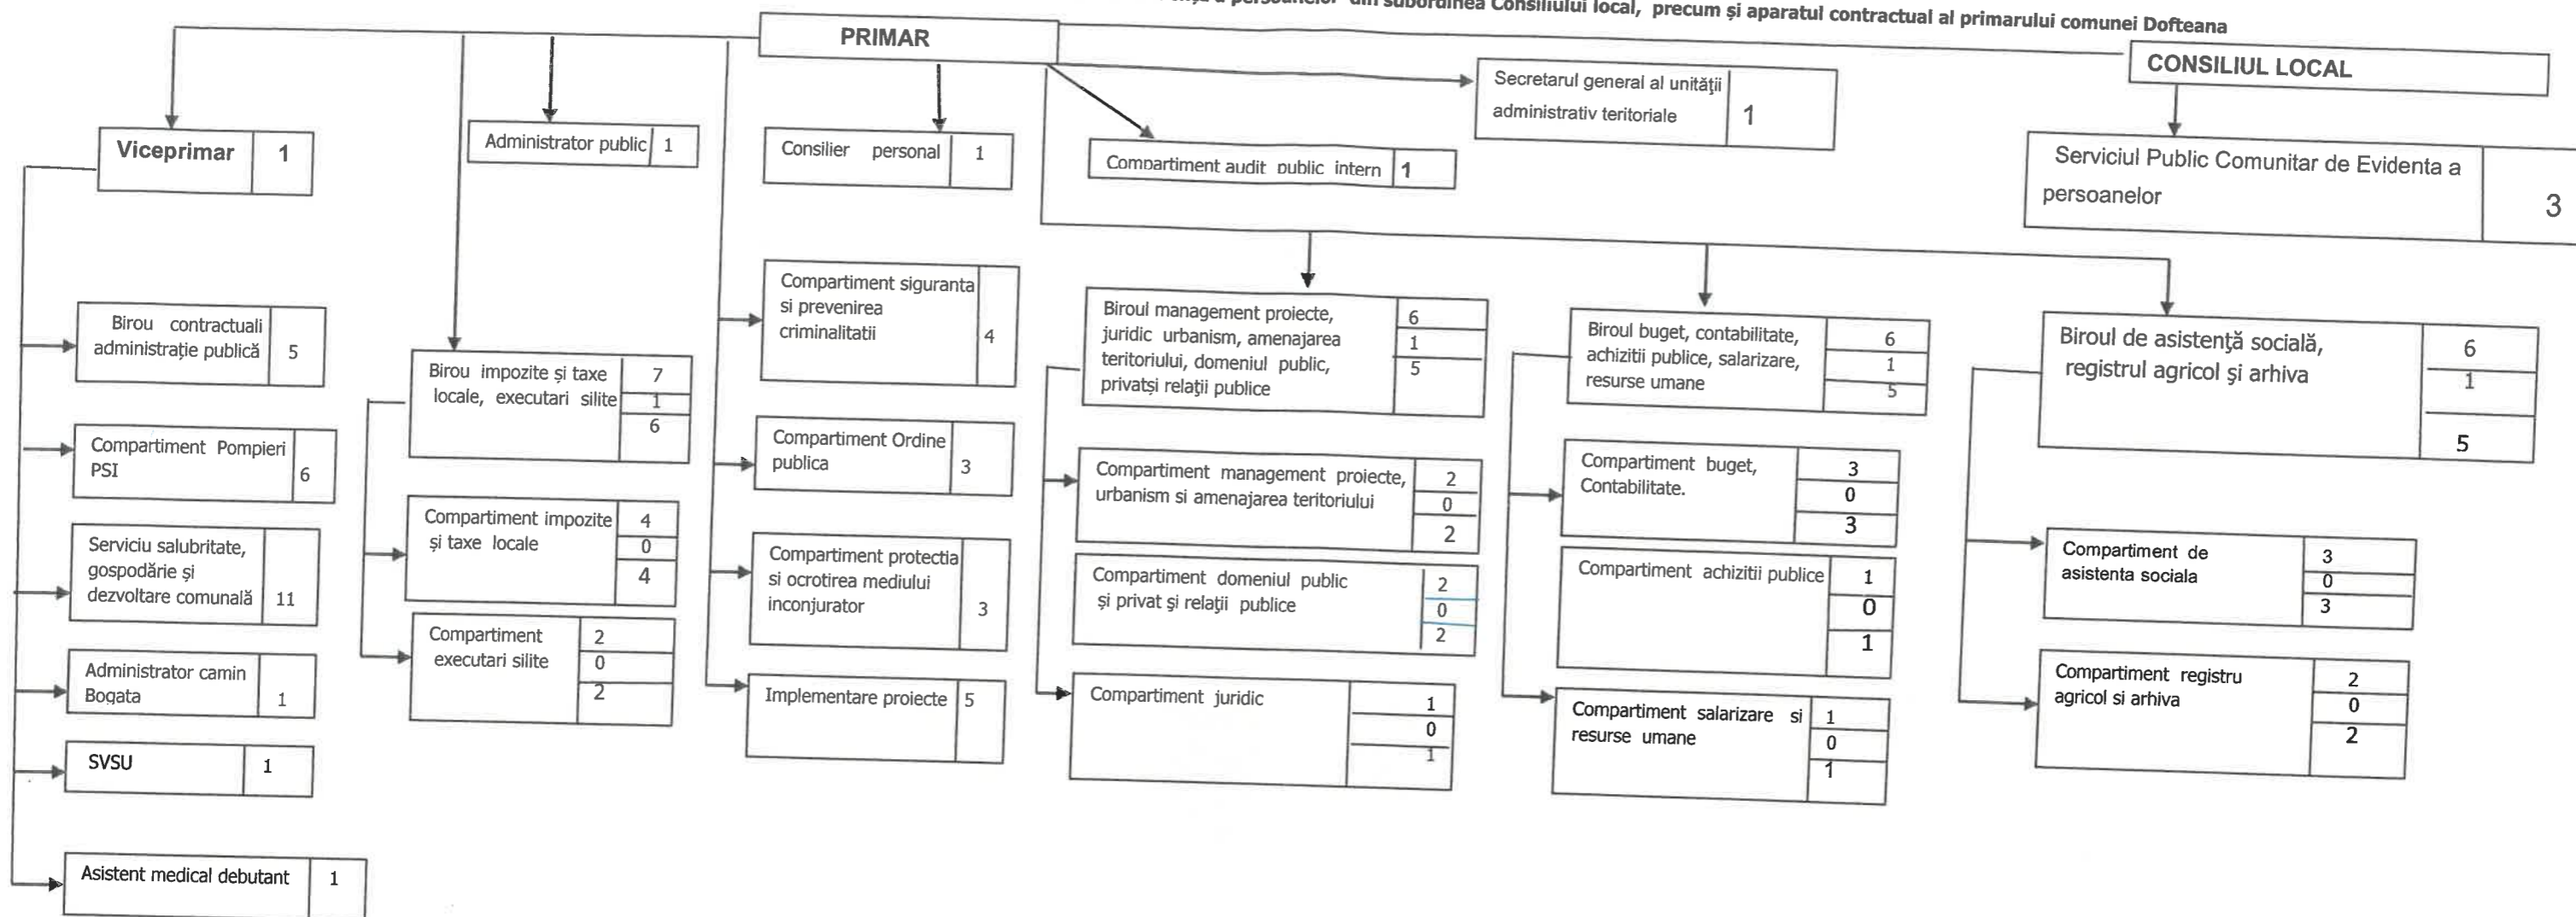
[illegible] a persoanelor din subordinea Consiliului local, precum și aparatul contractual al primarului comunei Dofteana

PRIMAR

CONSILIUL LOCAL

Viceprimar 1

Administrator public 1

Consilier personal 1

Compartiment audit public intern 1

Secretarul general al unității administrativ teritoriale 1

Serviciul Public Comunitar de Evidenta a persoanelor 3

Birou contractuali administrație publică 5

Compartiment Pompieri PSI 6

Serviciu salubritate, gospodărie și dezvoltare comunală 11

Administrator camin Bogata 1

SVSU 1

Asistent medical debutant 1

Birou impozite și taxe locale, executari silite 7 1 6

Compartiment impozite și taxe locale 4 0 4

Compartiment executari silite 2 0 2

Compartiment siguranta si prevenirea criminalitatii 4

Compartiment Ordine publica 3

Compartiment protectia si ocrotirea mediului inconjurator 3

Implementare proiecte 5

Biroul management proiecte, juridic urbanism, amenajarea teritoriului, domeniul public, privatși relații publice 6 1 5

Compartiment management proiecte, urbanism si amenajarea teritoriului 2 0 2

Compartiment domeniul public și privat și relații publice 2 0 2

Compartiment juridic 1 0 1

Biroul buget, contabilitate, achiziții publice, salarizare, resurse umane 6 1 5

Compartiment buget, Contabilitate. 3 0 3

Compartiment achizitii publice 1 0 1

Compartiment salarizare si resurse umane 1 0 1

Biroul de asistență socială, registrul agricol și arhiva 6 1 5

Compartiment de asistenta sociala 3 0 3

Compartiment registru agricol si arhiva 2 0 2